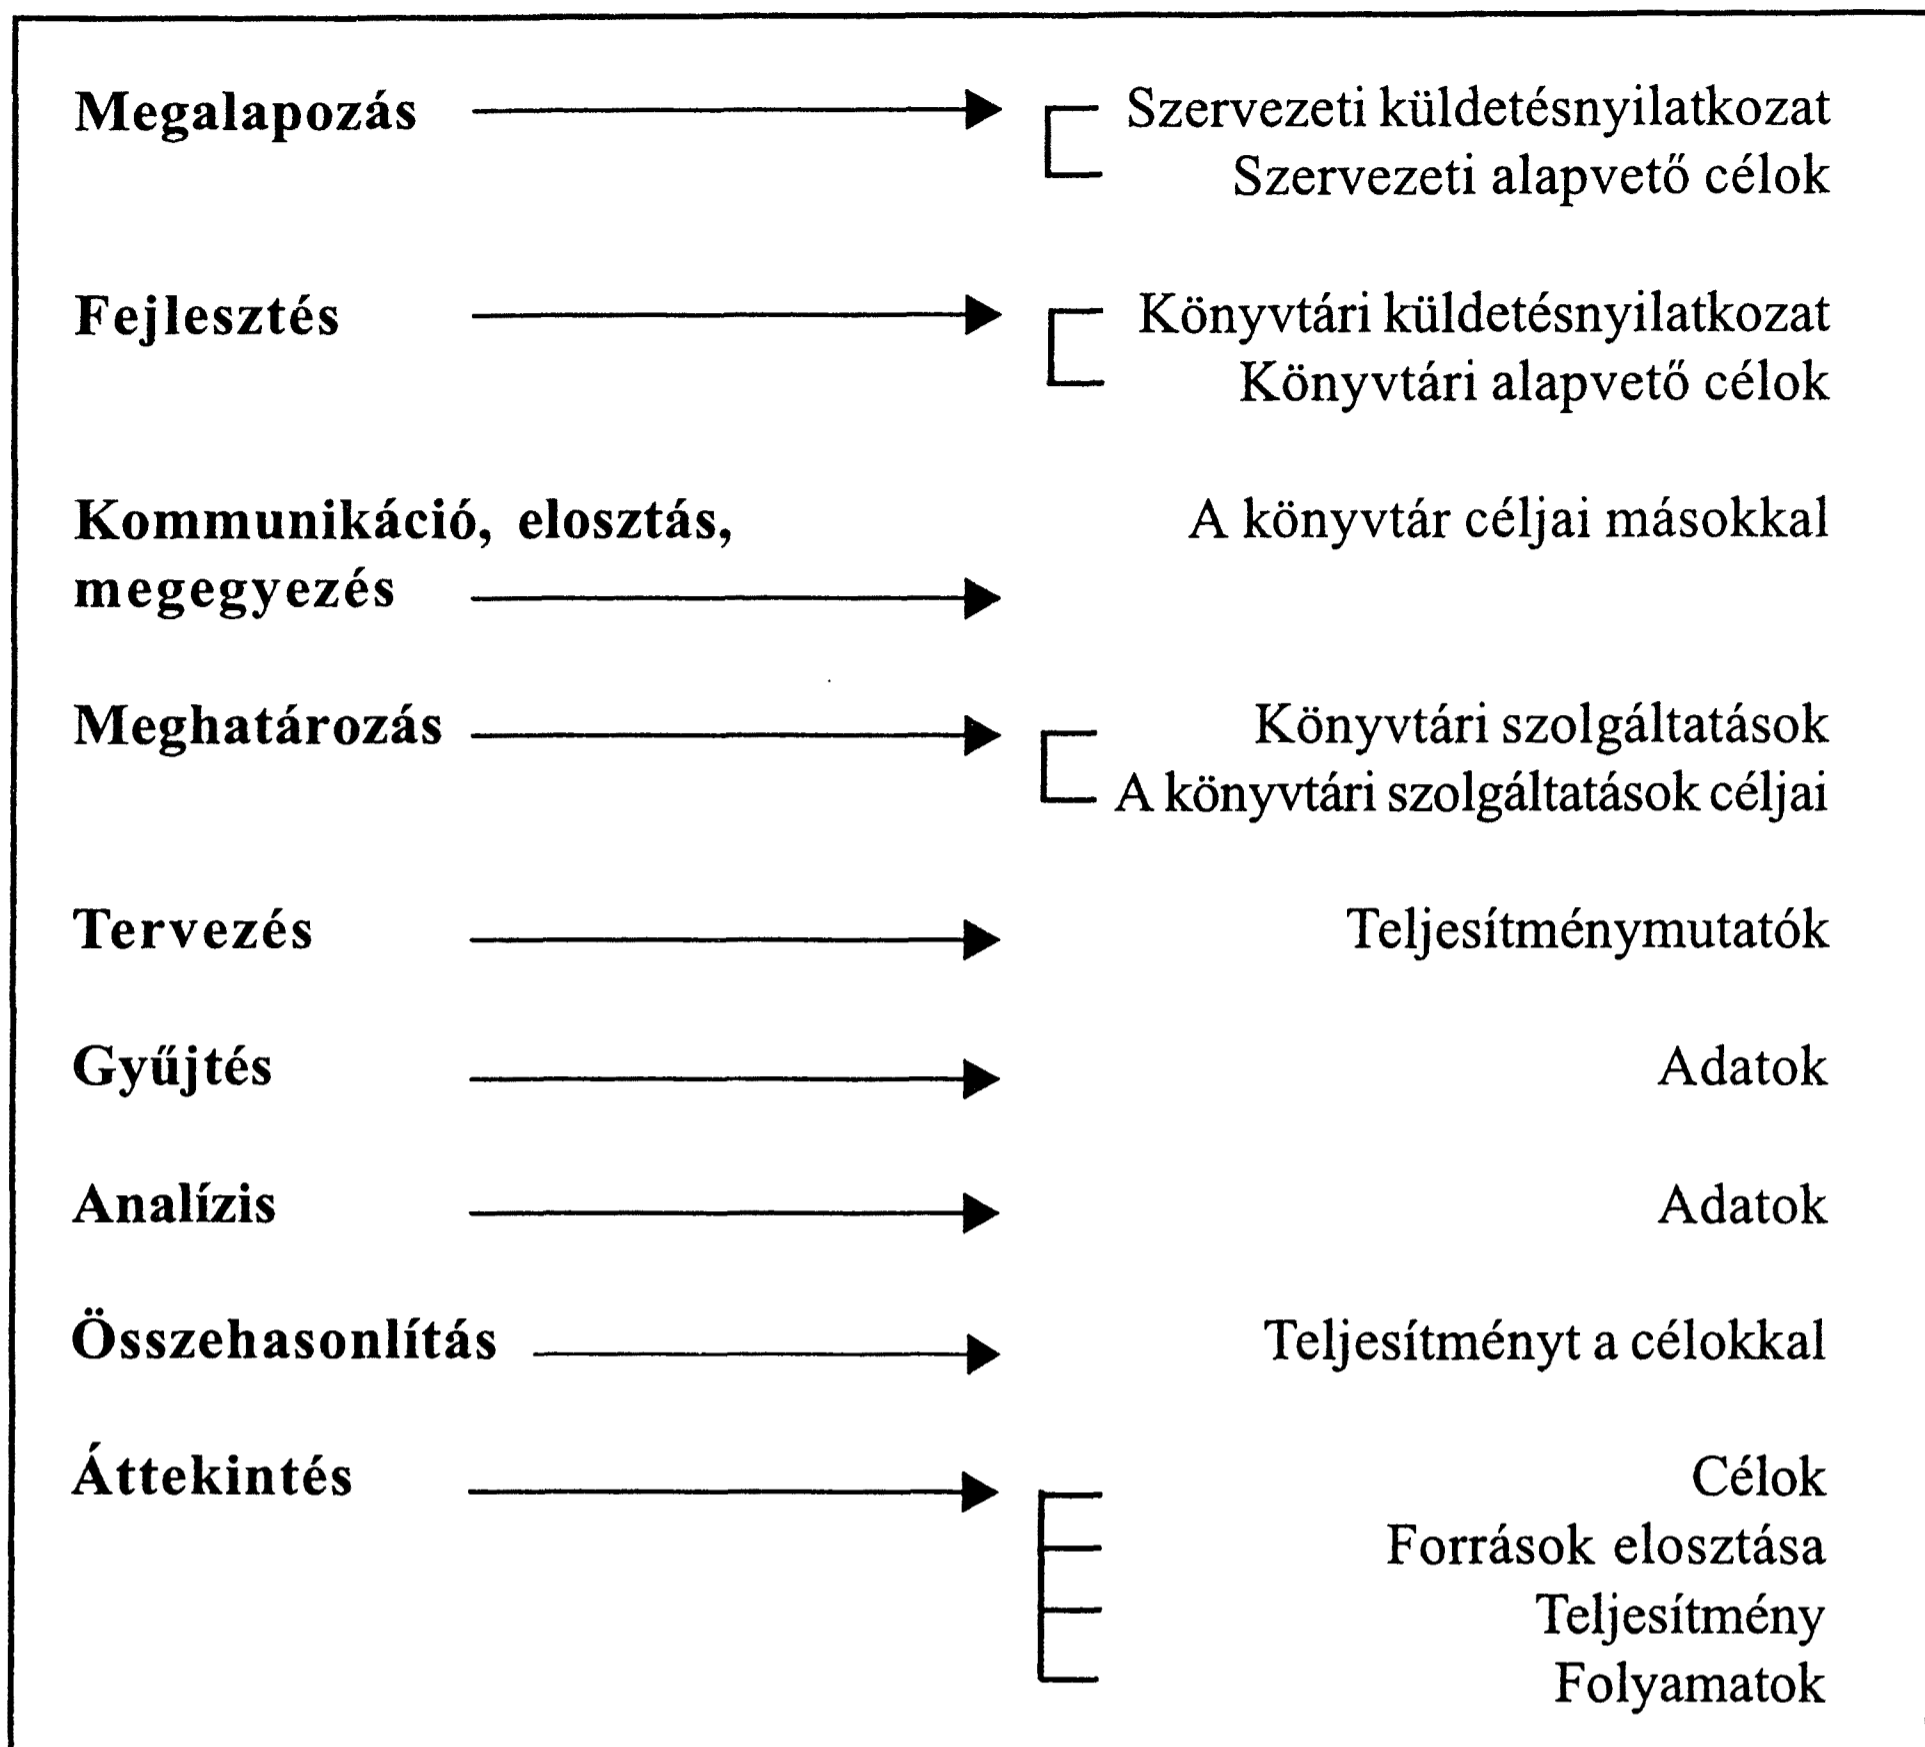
Megalapozás → Szervezeti küldetésnyilatkozat
Szervezeti alapvető célok

Fejlesztés → Könyvtári küldetésnyilatkozat
Könyvtári alapvető célok

Kommunikáció, elosztás, megegyezés → A könyvtár céljai másokkal

Meghatározás → Könyvtári szolgáltatások
A könyvtári szolgáltatások céljai

Tervezés → Teljesítménymutatók

Gyűjtés → Adatok

Analízis → Adatok

Összehasonlítás → Teljesítményt a célokkal

Áttekintés → Célok
Források elosztása
Teljesítmény
Folyamatok